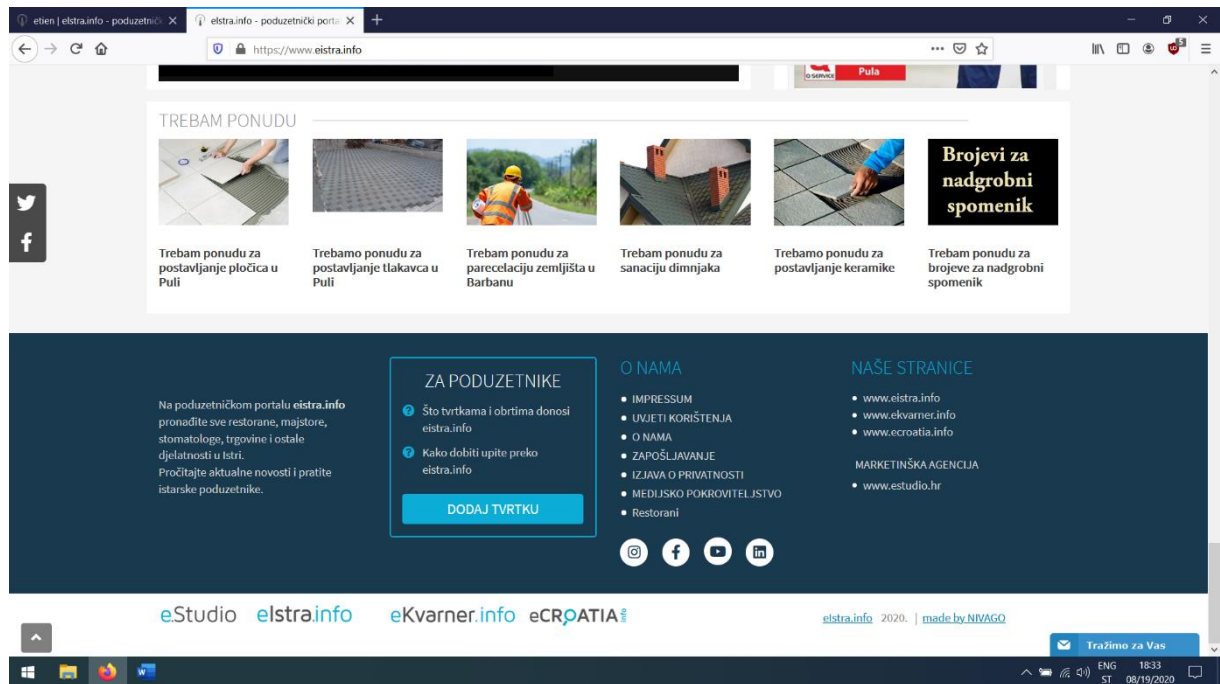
etien | eIstra.info - poduzetnič ×
eIstra.info - poduzetnički porta ×
+
https://www.eistra.info

Pula

TREBAM PONUDU

Brojevi za nadgrobni spomenik

Trebam ponudu za postavljanje pločica u Puli

Trebamo ponudu za postavljanje tlakavca u Puli

Trebam ponudu za parecelaciju zemljišta u Barbanu

Trebam ponudu za sanaciju dimnjaka

Trebamo ponudu za postavljanje keramike

Trebam ponudu za brojeve za nadgrobni spomenik

Na poduzetničkom portalu eistra.info pronađite sve restorane, majstore, stomatologe, trgovine i ostale djelatnosti u Istri.
Pročitajte aktualne novosti i pratite istarske poduzetnike.

ZA PODUZETNIKE

Što tvrtkama i obrtima donosi eistra.info

Kako dobiti upite preko eistra.info

DODAJ TVRTKU

O NAMA

• IMPRESSUM
• UVJETI KORIŠTENJA
• O NAMA
• ZAPOŠLJAVANJE
• IZJAVA O PRIVATNOSTI
• MEDIJSKO POKROVITELJSTVO
• Restorani

NAŠE STRANICE

• www.eistra.info
• www.ekvarner.info
• www.ecroatia.info

MARKETINŠKA AGENCIJA

• www.estudio.hr

eStudio eIstra.info eKvarner.info eCROATIA

eIstra.info 2020. | made by NIVAGO

Tražimo za Vas

ENG ST 18:33 08/19/2020